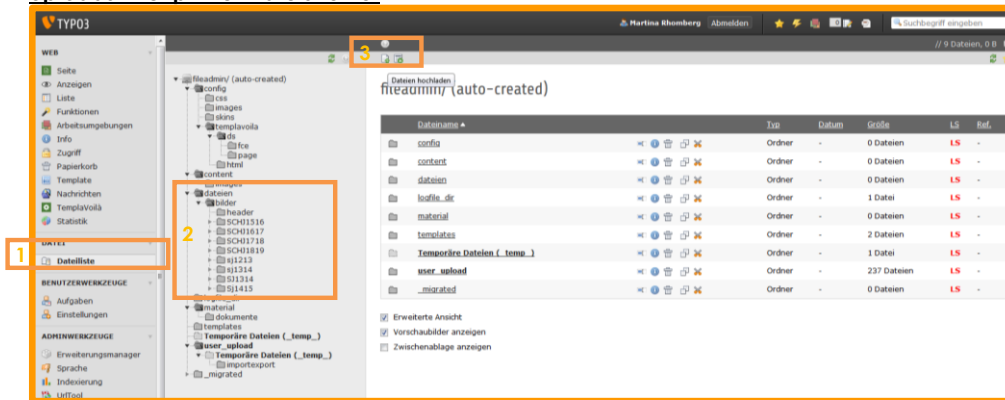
TYPO3

Martina Rhomberg Abmelden Suchbegriff eingeben

WEB
Seite
Anzeigen
Liste
Funktionen
Arbeitsumgebungen
Info
Zugriff
Papierkorb
Template
Nachrichten
TemplaVoilà
Statistik

DATEI
1
Dateiliste

BENUTZERWERKZEUGE
Aufgaben
Einstellungen

ADMINWERKZEUGE
Erweiterungsmanager
Sprache
Indexierung
UrlTool

3
Dateien hochladen

// 9 Dateien, 0 B

fileadmin/ (auto-created)
config
css
images
skins
templavoila
ds
fce
page
html
content
images
dateien
bilder
header
SCH1516
SCH1617
SCH1718
SCH1819
sj1213
sj1314
SJ1314
Sj1415
material
dokumente
templates
Temporäre Dateien (_temp_)
user_upload
Temporäre Dateien (_temp_)
importexport
_migrated

2

fileadmin/ (auto-created)

| Dateiname ▲ | Typ | Datum | Größe | LS | Ref. |
|---|---|---|---|---|---|
| config | Ordner | - | 0 Dateien | LS | - |
| content | Ordner | - | 0 Dateien | LS | - |
| dateien | Ordner | - | 0 Dateien | LS | - |
| logfile_dir | Ordner | - | 1 Datei | LS | - |
| material | Ordner | - | 0 Dateien | LS | - |
| templates | Ordner | - | 2 Dateien | LS | - |
| Temporäre Dateien (_temp_) | Ordner | - | 1 Datei | LS | - |
| user_upload | Ordner | - | 237 Dateien | LS | - |
| _migrated | Ordner | - | 0 Dateien | LS | - |

Erweiterte Ansicht
Vorschaubilder anzeigen
Zwischenablage anzeigen